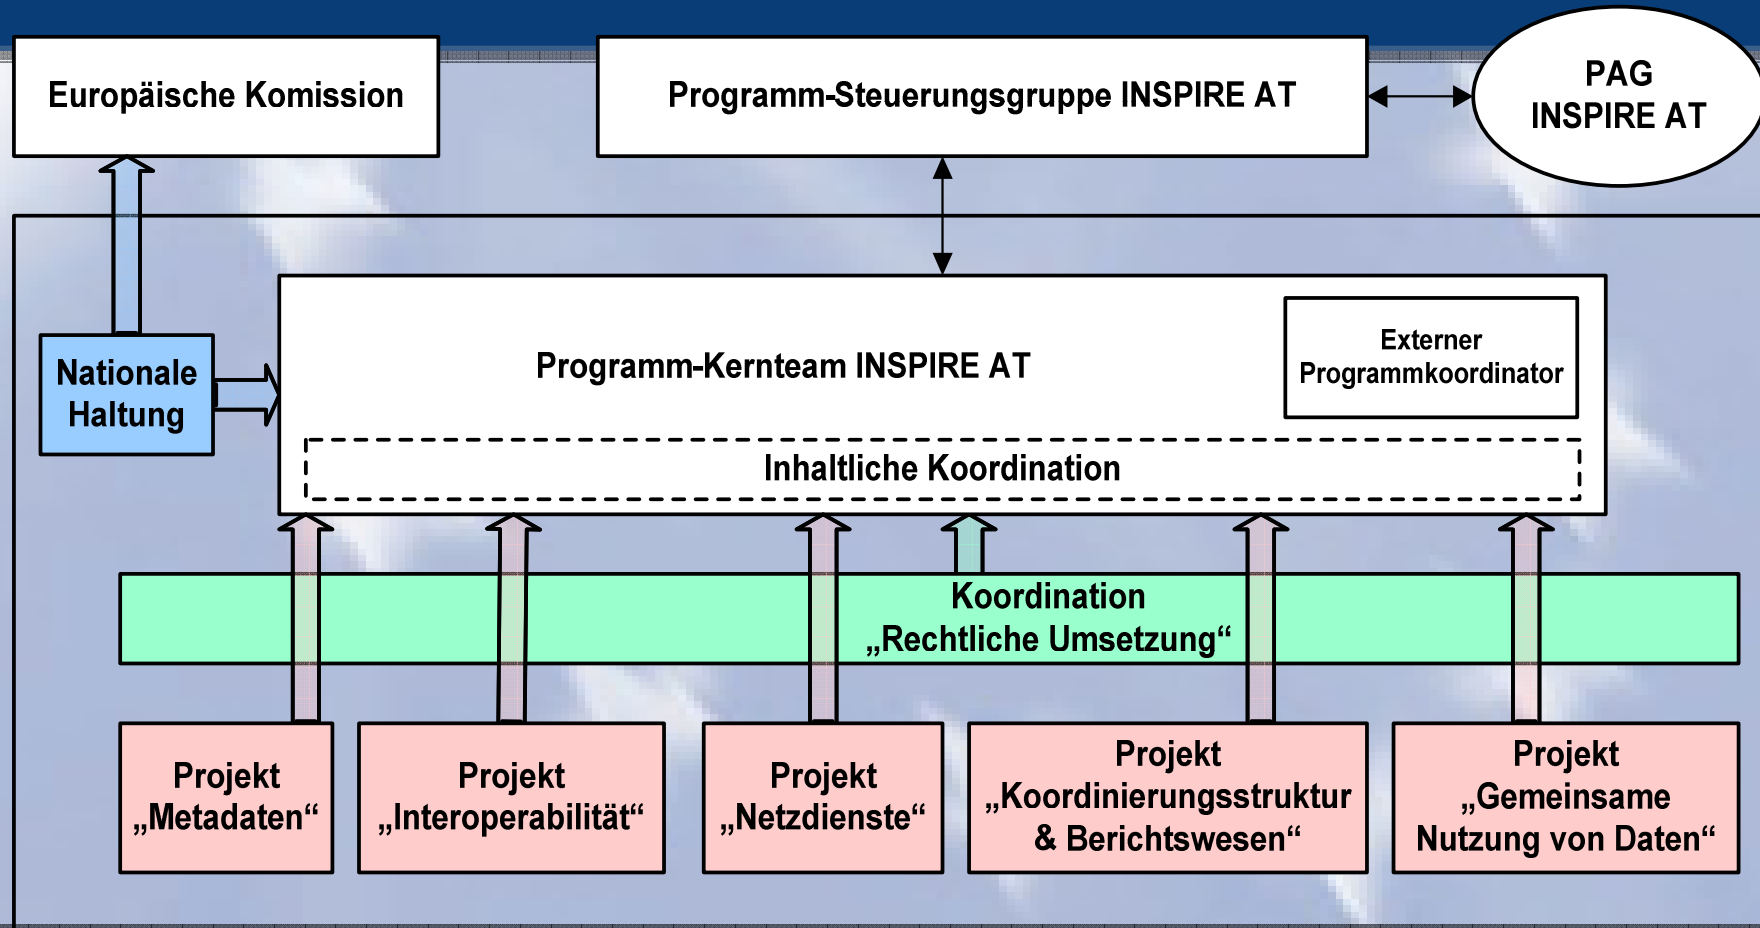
Europäische Komission

Programm-Steuerungsgruppe INSPIRE AT

PAG INSPIRE AT

Nationale Haltung

Programm-Kernteam INSPIRE AT

Externer Programmkoordinator

Inhaltliche Koordination

Koordination „Rechtliche Umsetzung“

Projekt „Metadaten“

Projekt „Interoperabilität“

Projekt „Netzdienste“

Projekt „Koordinierungsstruktur & Berichtswesen“

Projekt „Gemeinsame Nutzung von Daten“